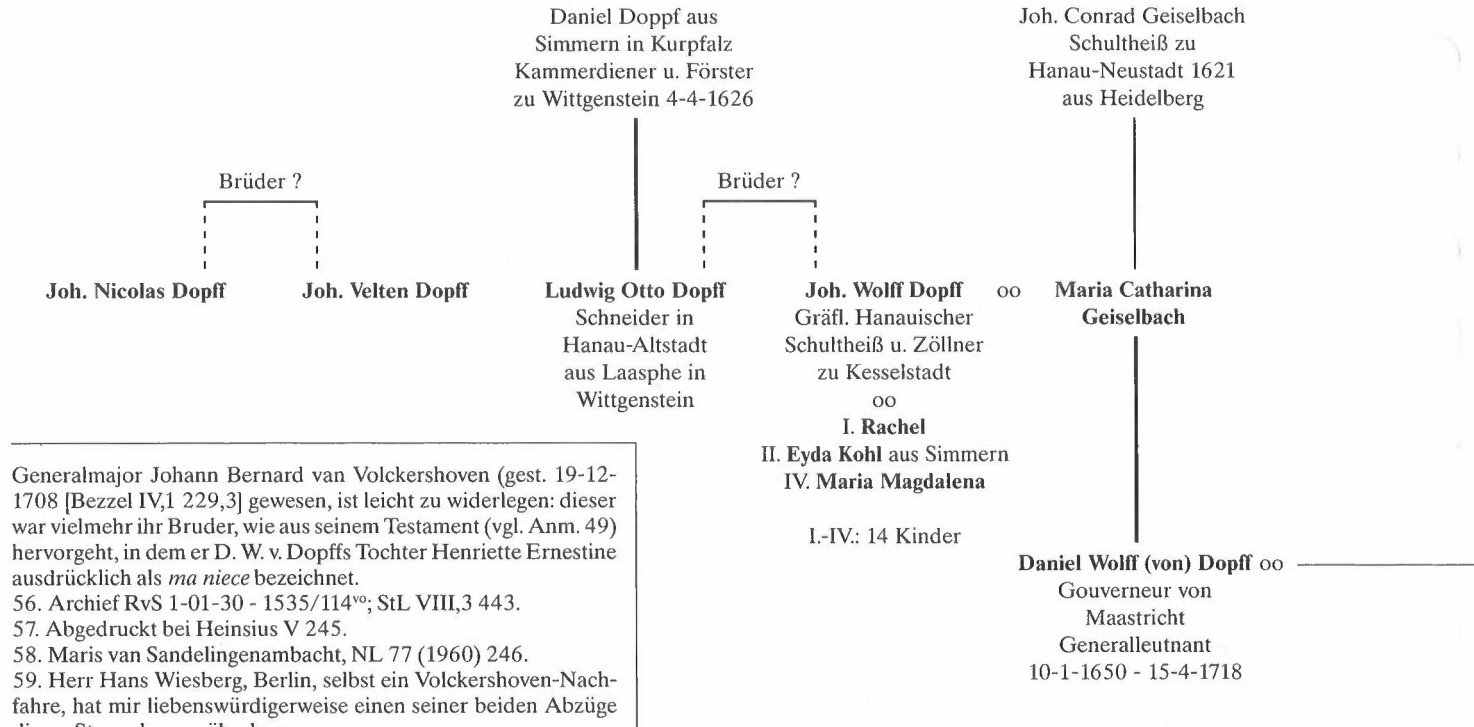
Daniel Dopff aus Simmern in Kurpfalz Kammerdiener u. Förster zu Wittgenstein 4-4-1626

Joh. Conrad Geiselbach Schultheiß zu Hanau-Neustadt 1621 aus Heidelberg

Brüder ?

Brüder ?

**Joh. Nicolas Dopff**

**Joh. Velten Dopff**

**Ludwig Otto Dopff** Schneider in Hanau-Altstadt aus Laasphe in Wittgenstein

**Joh. Wolff Dopff** oo Gräfl. Hanauischer Schultheiß u. Zöllner zu Kesselstadt oo I. **Rachel** II. **Eyda Kohl** aus Simmern IV. **Maria Magdalena**

I.-IV.: 14 Kinder

**Maria Catharina Geiselbach**

**Daniel Wolff (von) Dopff** oo Gouverneur von Maastricht Generalleutnant 10-1-1650 - 15-4-1718

Generalmajor Johann Bernard van Volckershoven (gest. 19-12-1708 [Bezzel IV,1 229,3] gewesen, ist leicht zu widerlegen: dieser war vielmehr ihr Bruder, wie aus seinem Testament (vgl. Anm. 49) hervorgeht, in dem er D. W. v. Dopffs Tochter Henriette Ernestine ausdrücklich als *ma niece* bezeichnet.
56. Archief RvS 1-01-30 - 1535/114$^{vo}$; StL VIII,3 443.
57. Abgedruckt bei Heinsius V 245.
58. Maris van Sandelingenambacht, NL 77 (1960) 246.
59. Herr Hans Wiesberg, Berlin, selbst ein Volckershoven-Nachfahre, hat mir liebenswürdigerweise einen seiner beiden Abzüge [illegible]